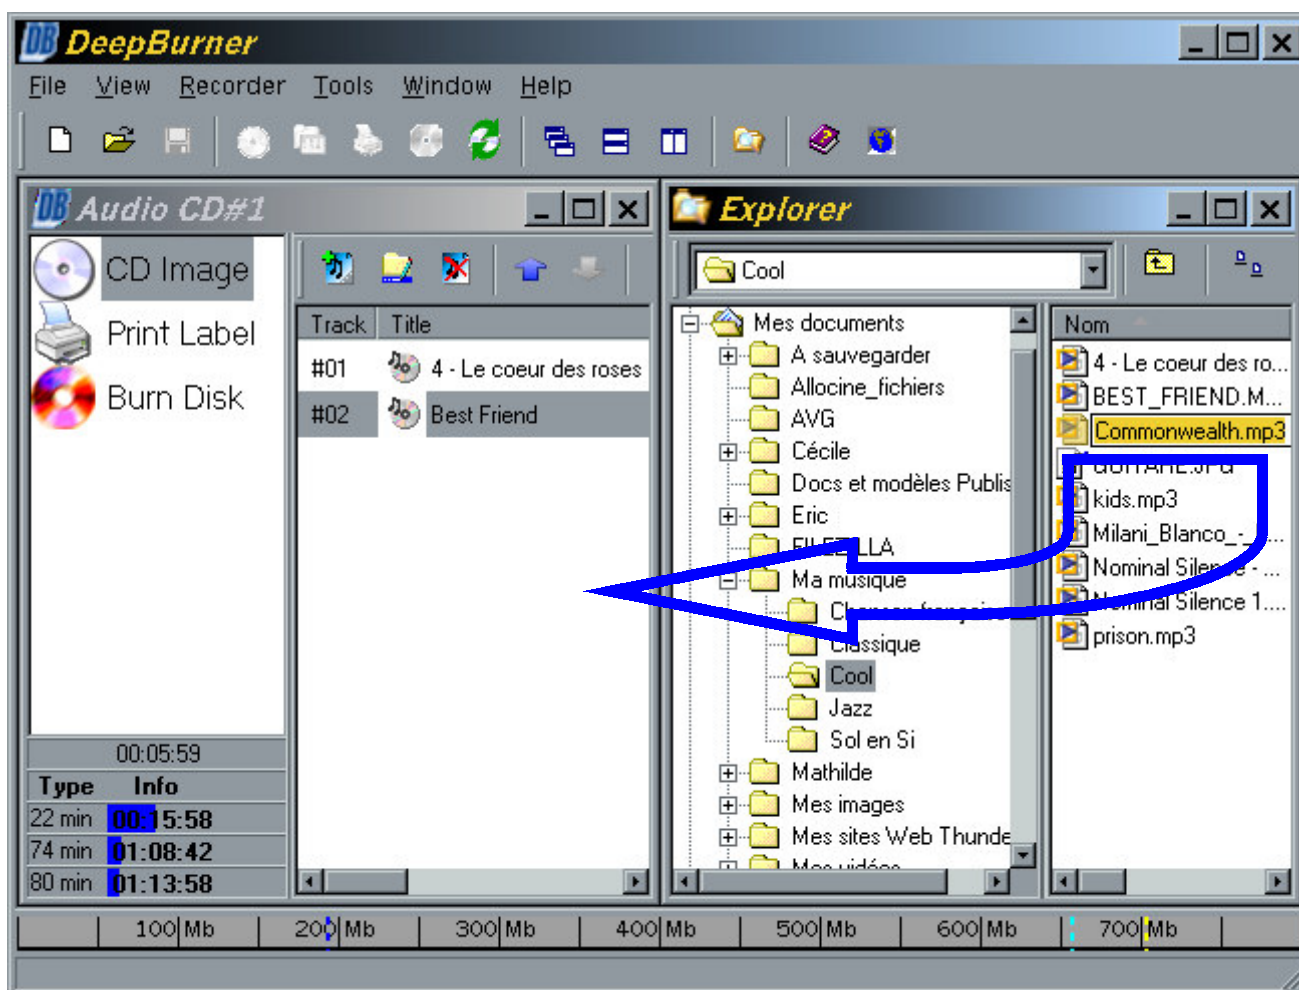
DeepBurner

File View Recorder Tools Window Help

Audio CD#1

CD Image
Print Label
Burn Disk

| Track | Title |
|---|---|
| #01 | 4 - Le coeur des roses |
| #02 | Best Friend |

00:05:59

| Type | Info |
|---|---|
| 22 min | 00:15:58 |
| 74 min | 01:08:42 |
| 80 min | 01:13:58 |

Explorer

Cool

Mes documents
A sauvegarder
Allocine_fichiers
AVG
Cécile
Docs et modèles Publis
Eric
FI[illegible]LA
Ma musique
C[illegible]
Classique
Cool
Jazz
Sol en Si
Mathilde
Mes images
Mes sites Web Thunde
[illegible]

Nom
4 - Le coeur des ro...
BEST_FRIEND.M...
Commonwealth.mp3
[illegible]
kids.mp3
Milani_Blanco_-_...
Nominal Sile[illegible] - ...
N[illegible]inal Silence 1....
prison.mp3

100 Mb 200 Mb 300 Mb 400 Mb 500 Mb 600 Mb 700 Mb